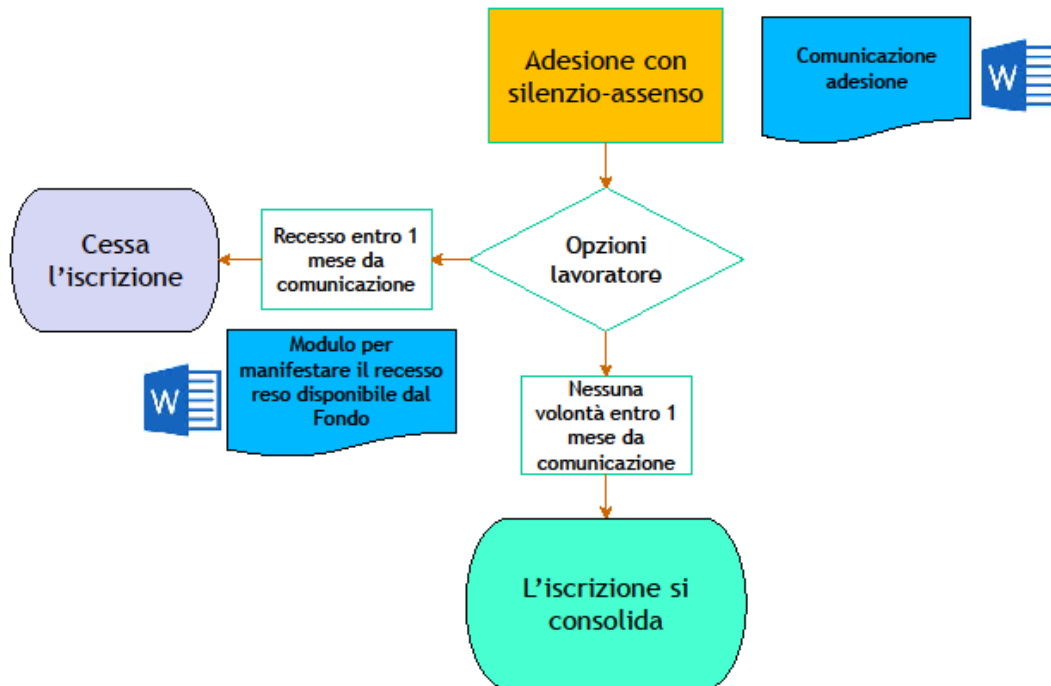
Adesione con silenzio-assenso

Comunicazione adesione

W

Cessa l’iscrizione

Recesso entro 1 mese da comunicazione

Opzioni lavoratore

Modulo per manifestare il recesso reso disponibile dal Fondo

W

Nessuna volontà entro 1 mese da comunicazione

L’iscrizione si consolida